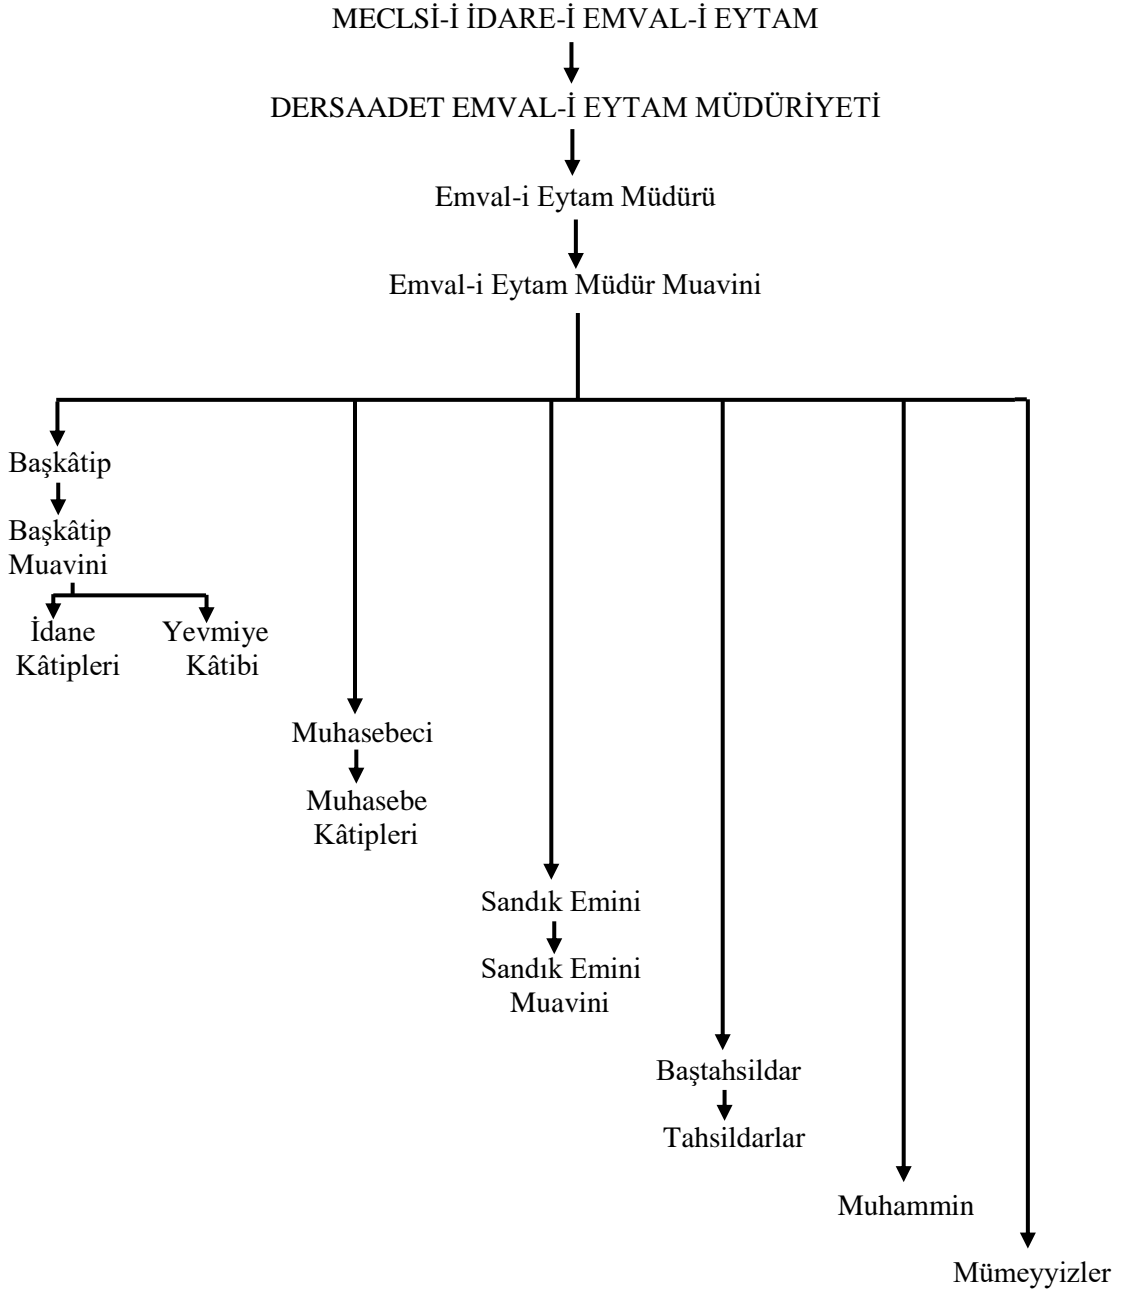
MECLSİ-İ İDARE-İ EMVAL-İ EYTAM

DERSAADET EMVAL-İ EYTAM MÜDÜRİYETİ

Emval-i Eytam Müdürü

Emval-i Eytam Müdür Muavini

Başkâtip

Başkâtip Muavini

İdane Kâtipleri

Yevmiye Kâtibi

Muhasebeci

Muhasebe Kâtipleri

Sandık Emini

Sandık Emini Muavini

Baştahsildar

Tahsildarlar

Muhammin

Mümeyyizler